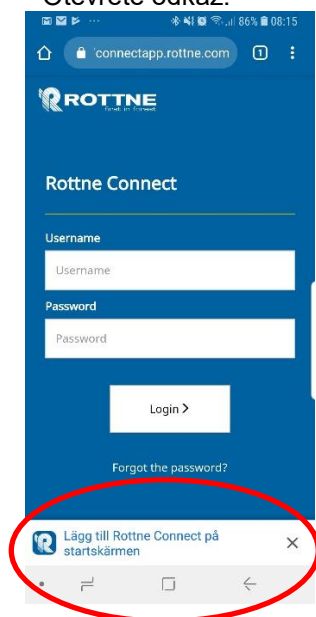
Otevřete odkaz:

86% 08:15

connectapp.rottne.com

1

ROTTNE
forest in forward

Rottne Connect

Username

Username

Password

Password

Login >

Forgot the password?

Lägg till Rottne Connect på startskärmen

×